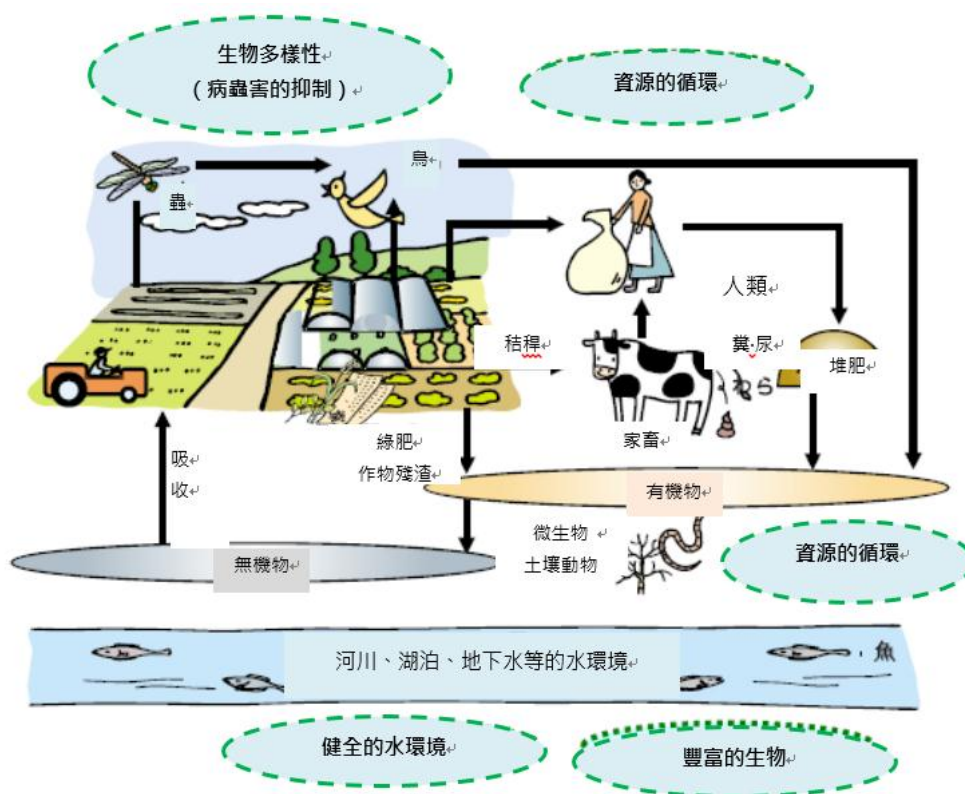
生物多樣性
（病蟲害的抑制）

資源的循環

鳥

蟲

人類

秸稈

糞·尿

堆肥

わら

家畜

綠肥
作物殘渣

吸
收

有機物

微生物
土壤動物

無機物

資源的循環

河川、湖泊、地下水等的水環境

魚

健全的水環境

豐富的生物